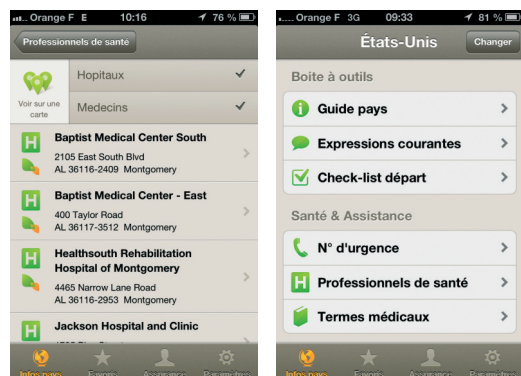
Orange F E 10:16 76 %

Professionnels de santé

Voir sur une carte

Hopitaux

Medecins

Baptist Medical Center South
2105 East South Blvd
AL 36116-2409 Montgomery

Baptist Medical Center - East
400 Taylor Road
AL 36117-3512 Montgomery

Healthsouth Rehabilitation Hospital of Montgomery
4465 Narrow Lane Road
AL 36116-2953 Montgomery

Jackson Hospital and Clinic
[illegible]

Infos pays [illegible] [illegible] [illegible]

Orange F 3G 09:33 81 %

États-Unis

Changer

Boite à outils

Guide pays

Expressions courantes

Check-list départ

Santé & Assistance

N° d'urgence

Professionnels de santé

Termes médicaux

Infos pays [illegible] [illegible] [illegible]